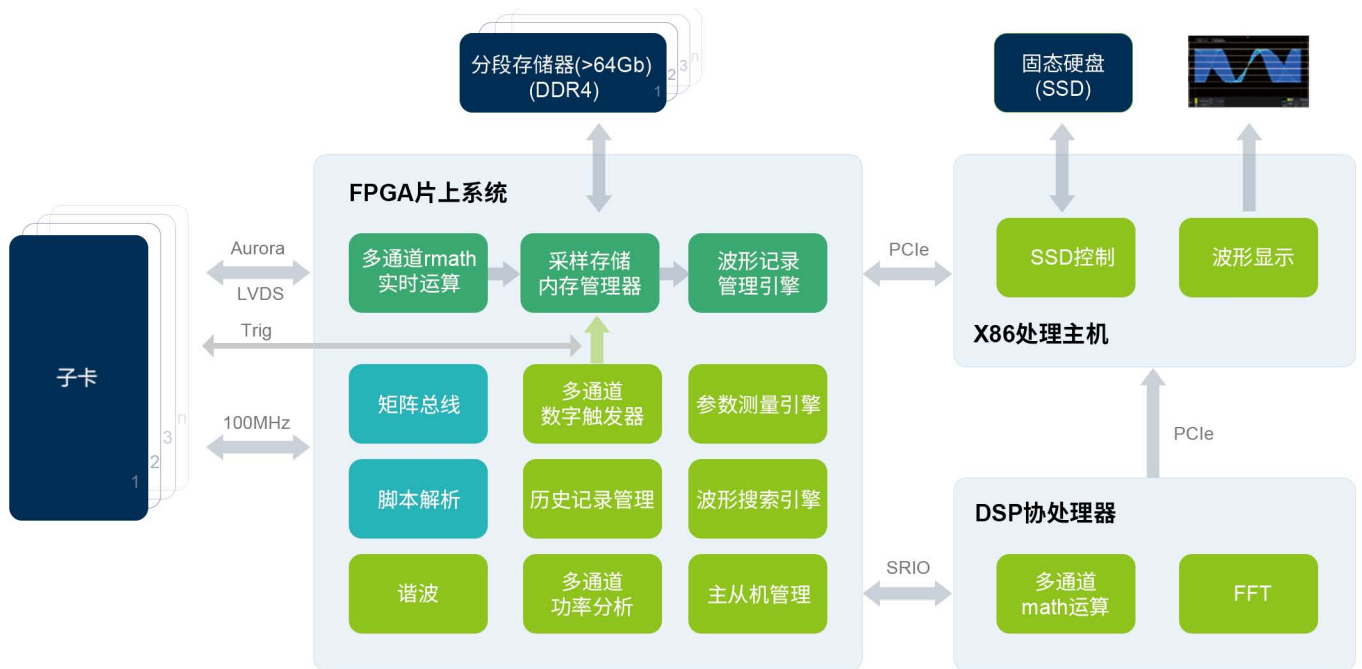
分段存储器(>64Gb)
(DDR4)
1
2
3
n

固态硬盘
(SSD)

FPGA片上系统

Aurora
LVDS

Trig

100MHz

子卡
1
2
3
n

多通道rmath
实时运算

采样存储
内存管理器

波形记录
管理引擎

PCIe

SSD控制

波形显示

X86处理主机

矩阵总线

多通道
数字触发器

参数测量引擎

脚本解析

历史记录管理

波形搜索引擎

谐波

多通道
功率分析

主从机管理

PCIe

DSP协处理器

SRIO

多通道
math运算

FFT